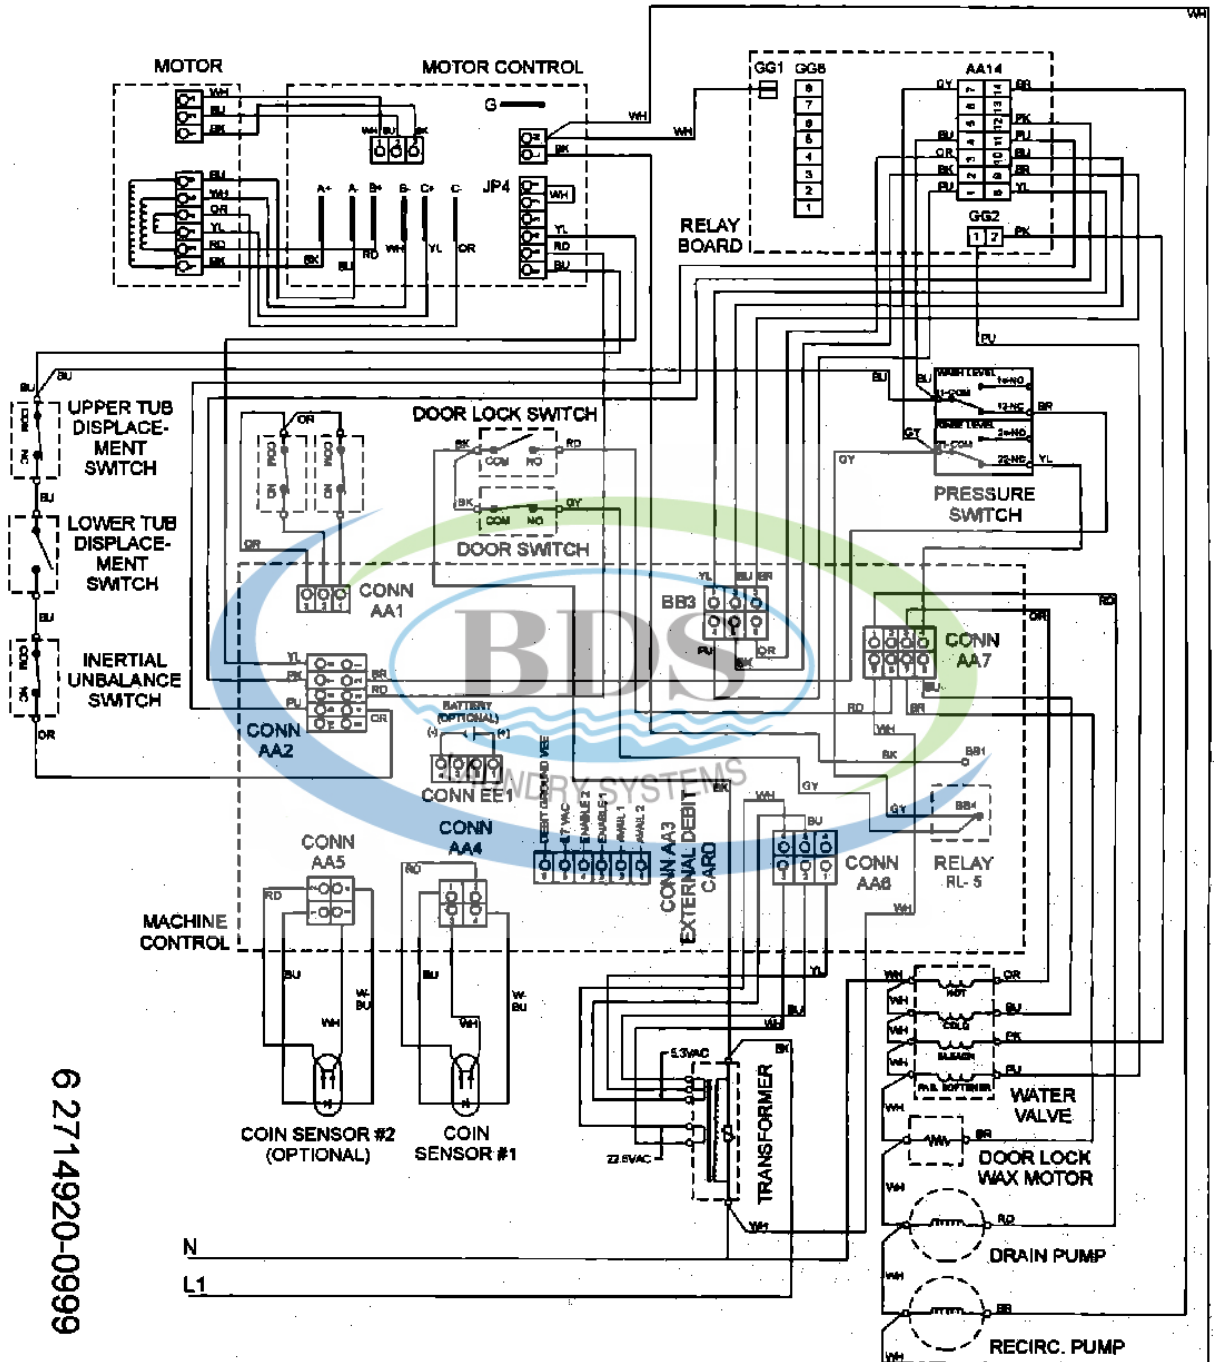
MOTOR
MOTOR CONTROL
G
WH
BU
BK
WH BU BK
WH
WH
BK
BU
WH
OR
YL
RD
BK
A+ A- B+ B- C+ C-
JP4
WH
YL
RD
BU
BK
BU
RD
WH
YL
OR
GG1 GG8
8 7 6 5 4 3 2 1
RELAY BOARD
AA14
GY
BR
PK
PU
BU
BR
YL
BU
OR
BK
PU
GG2
1 2
PK
PV
BU
UPPER TUB DISPLACEMENT SWITCH
BU
LOWER TUB DISPLACEMENT SWITCH
BU
INERTIAL UNBALANCE SWITCH
OR
DOOR LOCK SWITCH
OR
BK
COM
NO
RD
BK
COM
NO
GY
DOOR SWITCH
OR
BU
BU
WASH LEVEL
1=NO
11=COM
12=NC
BR
GY
RINSE LEVEL
2=NO
21=COM
22=NC
YL
GY
PRESSURE SWITCH
CONN AA1
YL
BU
BR
BB3
PU
BK
OR
RD
OR
CONN AA7
BU
YL
PK
PU
BR
RD
OR
CONN AA2
BATTERY (OPTIONAL)
(-) (+)
CONN EE1
RD
WH
BR
BK
BB1
GY
BB4
RELAY RL-5
DEBIT GROUND WIRE
17 VAC
ENABLE 2
ENABLE 1
AVAIL 1
AVAIL 2
CONN AA4
CONN AA3 EXTERNAL DEBIT CARD
BK
WH
GY
BU
CONN AA6
WH
CONN AA5
RD
RD
MACHINE CONTROL
BU
W-BU
WH
BU
W-BU
WH
COIN SENSOR #2 (OPTIONAL)
COIN SENSOR #1
YL
BU
WH
5.3VAC
22.5VAC
TRANSFORMER
BK
WH
WH
HOT
OR
WH
COLD
BU
WH
BLEACH
PK
WH
FAB. SOFTENER
PU
WH
WATER VALVE
BR
DOOR LOCK WAX MOTOR
WH
RD
DRAIN PUMP
WH
BR
RECIRC. PUMP
WH
N
L1
6 2714920-0999
BDS LAUNDRY SYSTEMS